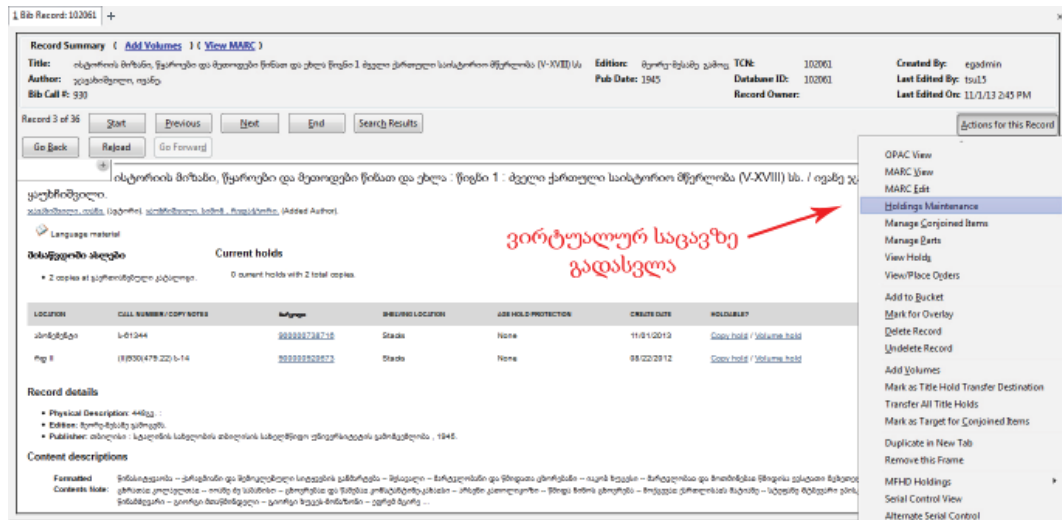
1 Bib Record: 102061 +

Record Summary ( Add Volumes ) ( View MARC )
Title: ისტორიის მიზანი, წყაროები და მეთოდები წინათ და ახლა წიგნი 1 ძველი ქართული საისტორიო მწერლობა (V-XVIII) სს
Author: ჯავახიშვილი, ივანე.
Bib Call #: 930
Edition: მეორე-შესწ. გამოც.
Pub Date: 1945
TCN: 102061
Database ID: 102061
Record Owner:
Created By: egadmin
Last Edited By: tsu15
Last Edited On: 11/1/13 2:45 PM

Record 3 of 36
Start Previous Next End Search Results
Go Back Reload Go Forward
Actions for this Record

ისტორიის მიზანი, წყაროები და მეთოდები წინათ და ახლა : წიგნი 1 : ძველი ქართული საისტორიო მწერლობა (V-XVIII) სს. / ივანე ჯა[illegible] ჯავახიშვილი.
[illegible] (Author). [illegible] (Added Author).
Language material
მისაწვდომობა ახლები
• 2 copies at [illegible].
Current holds
0 current holds with 2 total copies.

| LOCATION | CALL NUMBER / COPY NOTES | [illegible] | SHELVING LOCATION | AGE HOLD PROTECTION | CREATE DATE | HOLDABLE? |
|---|---|---|---|---|---|---|
| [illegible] | ს-61344 | 999999738716 | Stacks | None | 11/01/2013 | Copy hold / Volume hold |
| Fsg II | (II)930(479.22) ს-14 | 999999920673 | Stacks | None | 08/22/2012 | Copy hold / Volume hold |

ვირტუალურ საცავზე გადასვლა

Record details
• Physical Description: 448გვ. :
• Edition: მეორე-შესწ. გამოც.
• Publisher: თბილისი : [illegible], 1945.

Content descriptions
Formatted Contents Note: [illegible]

OPAC View
MARC View
MARC Edit
Holdings Maintenance
Manage Conjoined Items
Manage Parts
View Holds
View/Place Orders
Add to Bucket
Mark for Overlay
Delete Record
Undelete Record
Add Volumes
Mark as Title Hold Transfer Destination
Transfer All Title Holds
Mark as Target for Conjoined Items
Duplicate in New Tab
Remove this Frame
MFHD Holdings
Serial Control View
Alternate Serial Control